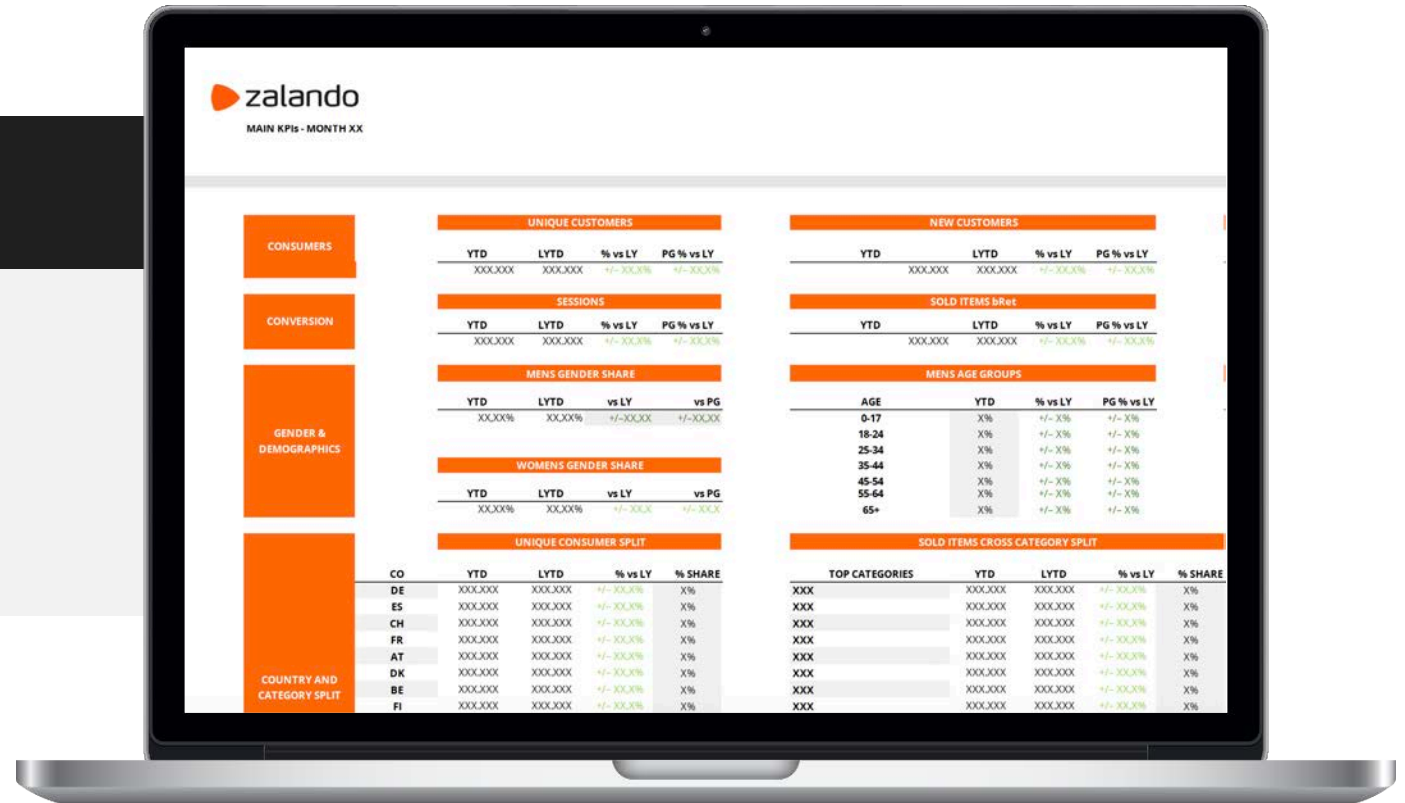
zalando

MAIN KPIs - MONTH XX

CONSUMERS

UNIQUE CUSTOMERS

| YTD | LYTD | % vs LY | PG % vs LY |
|---|---|---|---|
| XXX.XXX | XXX.XXX | +/- XX,X% | +/- XX,X% |

NEW CUSTOMERS

| YTD | LYTD | % vs LY | PG % vs LY |
|---|---|---|---|
| XXX.XXX | XXX.XXX | +/- XX,X% | +/- XX,X% |

CONVERSION

SESSIONS

| YTD | LYTD | % vs LY | PG % vs LY |
|---|---|---|---|
| XXX.XXX | XXX.XXX | +/- XX,X% | +/- XX,X% |

SOLD ITEMS bRet

| YTD | LYTD | % vs LY | PG % vs LY |
|---|---|---|---|
| XXX.XXX | XXX.XXX | +/- XX,X% | +/- XX,X% |

GENDER & DEMOGRAPHICS

MENS GENDER SHARE

| YTD | LYTD | vs LY | vs PG |
|---|---|---|---|
| XX,XX% | XX,XX% | +/- XX,XX | +/- XX,XX |

WOMENS GENDER SHARE

| YTD | LYTD | vs LY | vs PG |
|---|---|---|---|
| XX,XX% | XX,XX% | +/- XX,X | +/- XX,X |

MENS AGE GROUPS

| AGE | YTD | % vs LY | PG % vs LY |
|---|---|---|---|
| 0-17 | X% | +/- X% | +/- X% |
| 18-24 | X% | +/- X% | +/- X% |
| 25-34 | X% | +/- X% | +/- X% |
| 35-44 | X% | +/- X% | +/- X% |
| 45-54 | X% | +/- X% | +/- X% |
| 55-64 | X% | +/- X% | +/- X% |
| 65+ | X% | +/- X% | +/- X% |

COUNTRY AND CATEGORY SPLIT

UNIQUE CONSUMER SPLIT

| CO | YTD | LYTD | % vs LY | % SHARE |
|---|---|---|---|---|
| DE | XXX.XXX | XXX.XXX | +/- XX,X% | X% |
| ES | XXX.XXX | XXX.XXX | +/- XX,X% | X% |
| CH | XXX.XXX | XXX.XXX | +/- XX,X% | X% |
| FR | XXX.XXX | XXX.XXX | +/- XX,X% | X% |
| AT | XXX.XXX | XXX.XXX | +/- XX,X% | X% |
| DK | XXX.XXX | XXX.XXX | +/- XX,X% | X% |
| BE | XXX.XXX | XXX.XXX | +/- XX,X% | X% |
| FI | XXX.XXX | XXX.XXX | +/- XX,X% | X% |

SOLD ITEMS CROSS CATEGORY SPLIT

| TOP CATEGORIES | YTD | LYTD | % vs LY | % SHARE |
|---|---|---|---|---|
| XXX | XXX.XXX | XXX.XXX | +/- XX,X% | X% |
| XXX | XXX.XXX | XXX.XXX | +/- XX,X% | X% |
| XXX | XXX.XXX | XXX.XXX | +/- XX,X% | X% |
| XXX | XXX.XXX | XXX.XXX | +/- XX,X% | X% |
| XXX | XXX.XXX | XXX.XXX | +/- XX,X% | X% |
| XXX | XXX.XXX | XXX.XXX | +/- XX,X% | X% |
| XXX | XXX.XXX | XXX.XXX | +/- XX,X% | X% |
| XXX | XXX.XXX | XXX.XXX | +/- XX,X% | X% |